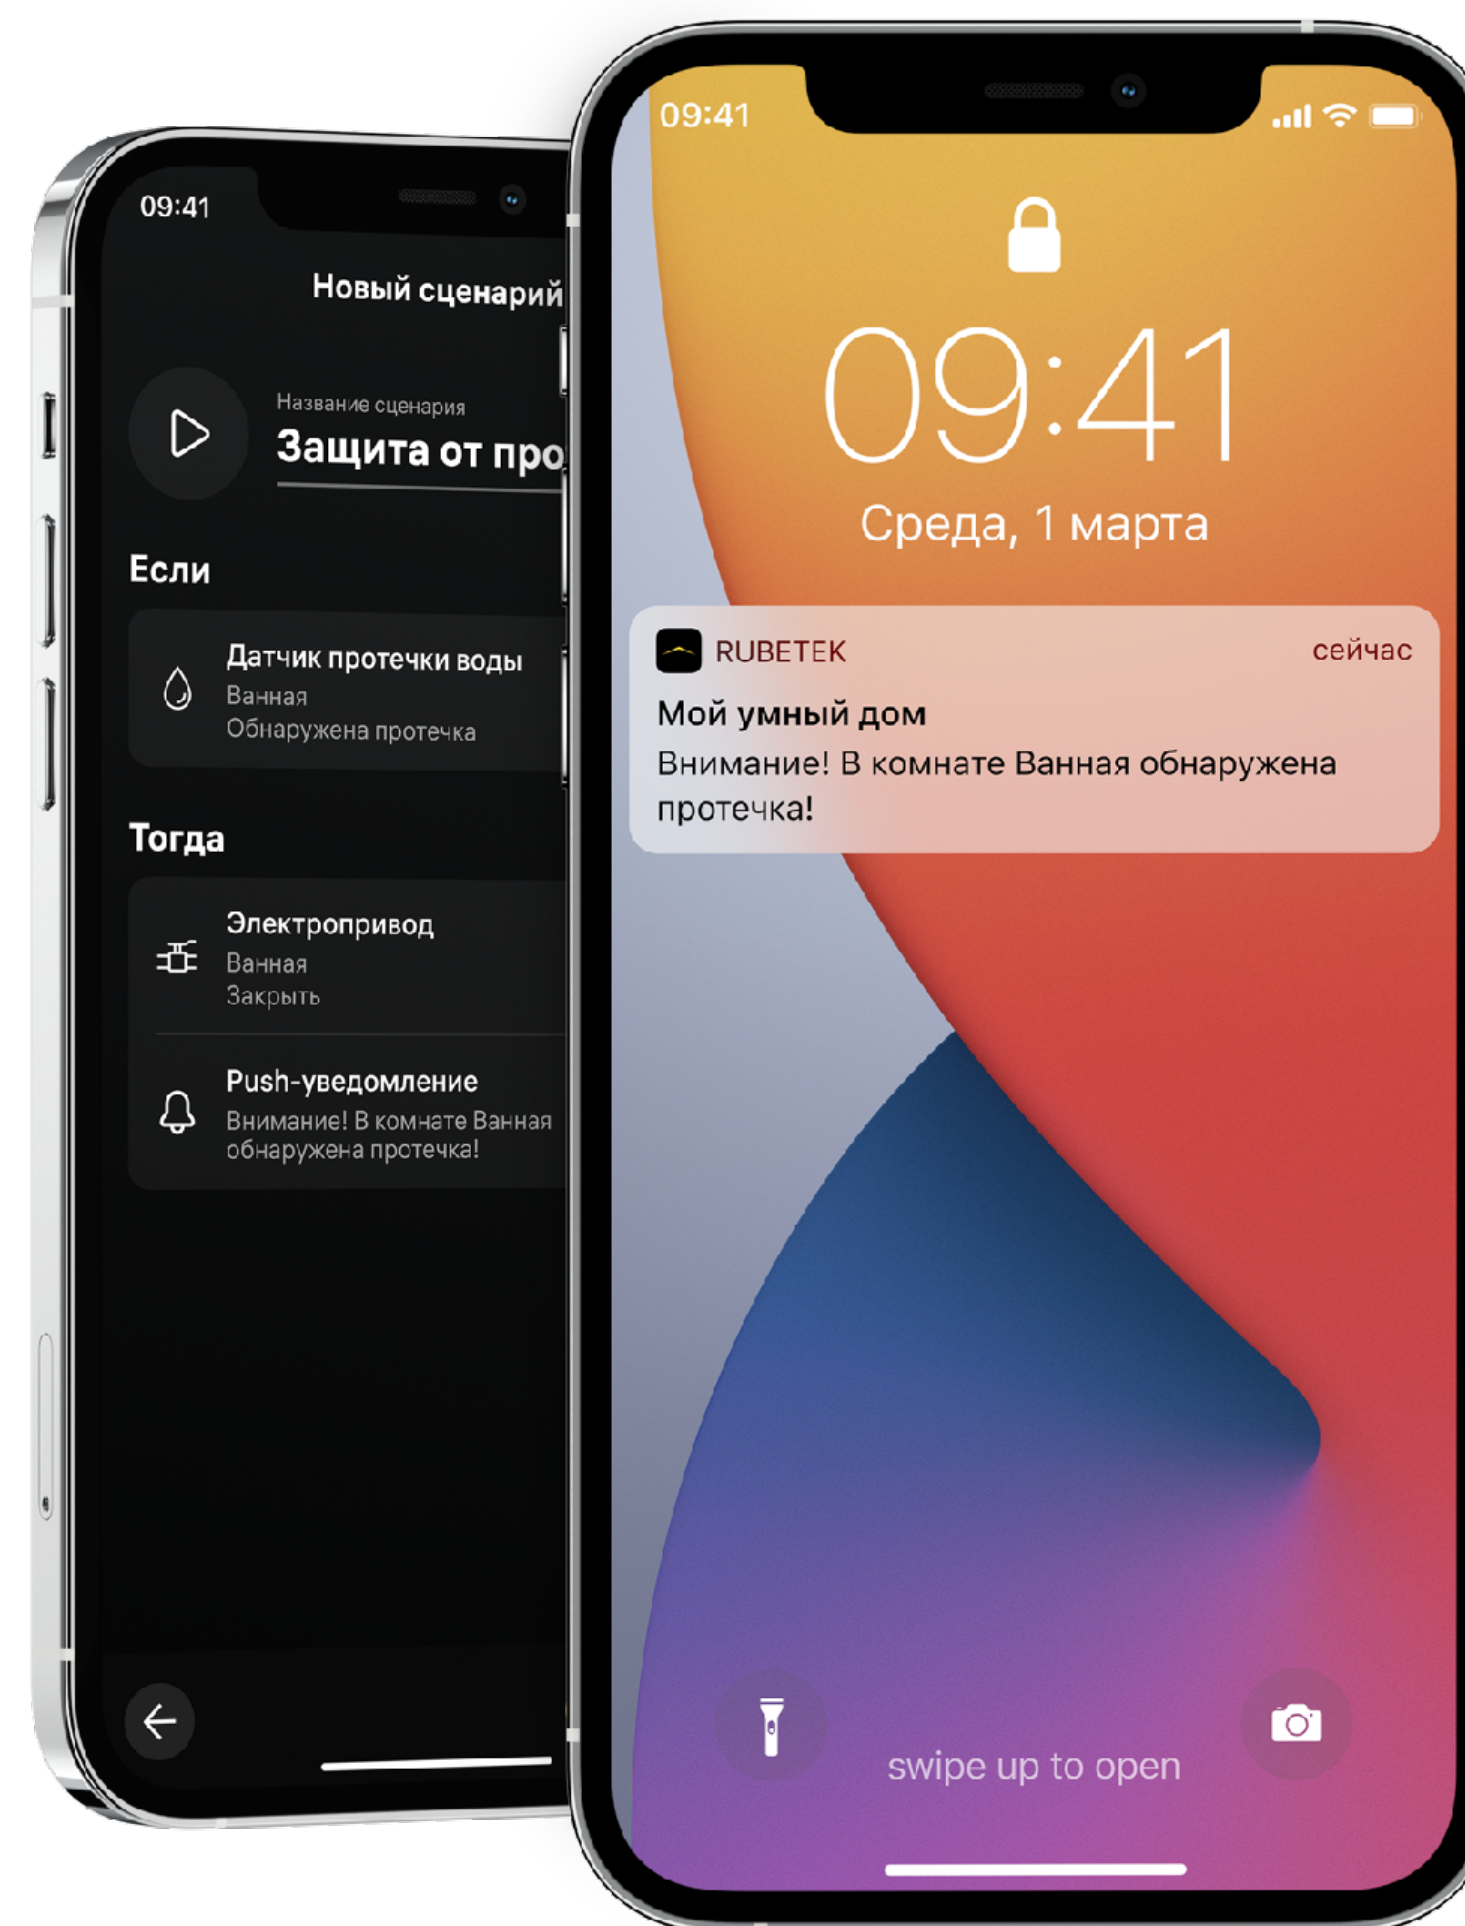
09:41

Новый сценарий

Название сценария
Защита от про

Если

Датчик протечки воды
Ванная
Обнаружена протечка

Тогда

Электропривод
Ванная
Закрыть

Push-уведомление
Внимание! В комнате Ванная обнаружена протечка!

09:41

09:41
Среда, 1 марта

RUBETEK сейчас
Мой умный дом
Внимание! В комнате Ванная обнаружена протечка!

swipe up to open